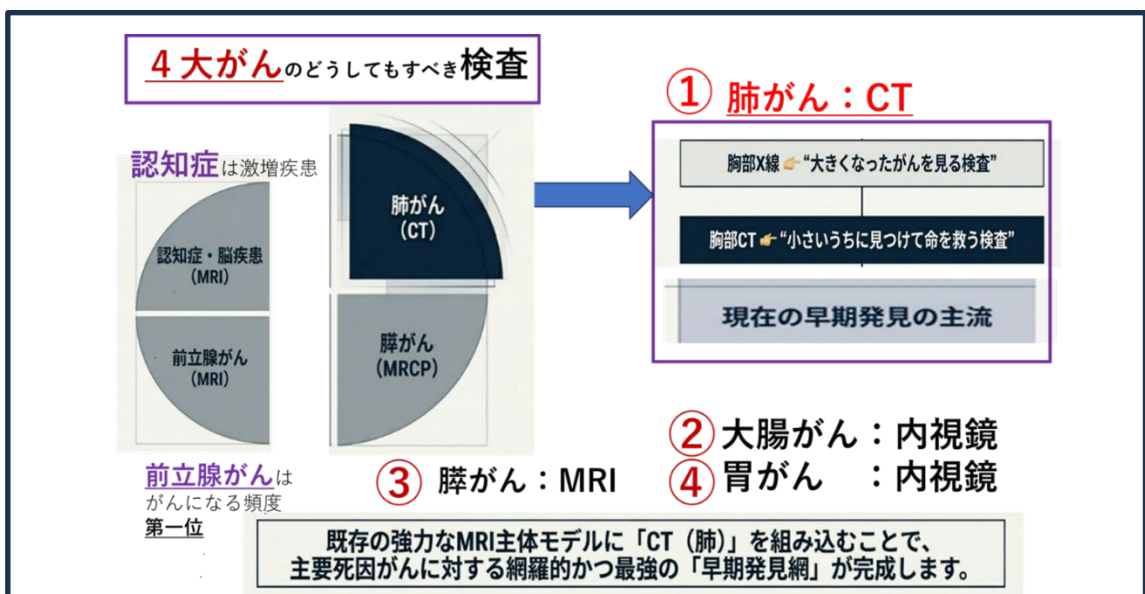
４大がんのどうしてもすべき検査

認知症は激増疾患

認知症・脳疾患
(MRI)

前立腺がん
(MRI)

肺がん
(CT)

膵がん
(MRCP)

前立腺がんはがんになる頻度第一位

① 肺がん：CT

胸部X線 👉 "大きくなったがんを見る検査"

胸部CT 👉 "小さいうちに見つけて命を救う検査"

現在の早期発見の主流

② 大腸がん：内視鏡

③ 膵がん：MRI

④ 胃がん　：内視鏡

既存の強力なMRI主体モデルに「CT（肺）」を組み込むことで、主要死因がんに対する網羅的かつ最強の「早期発見網」が完成します。